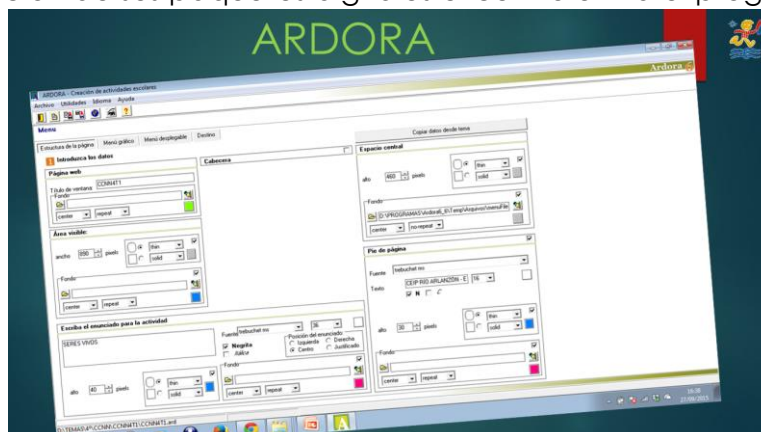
ARDORA

ARDORA - Creación de actividades escolares
Ardora
Archivo Utilidades Idioma Ayuda
Menú
Estructura de la página Menú gráfico Menú desplegable Destino
Introduzca los datos
Cabecera
Copiar datos desde tema
Página web
Título de ventana CCNN4T1
Fondo
center repeat
Área visible
ancho 890 pixels
thin
solid
Fondo
center repeat
Espacio central
alto 460 pixels
thin
solid
Fondo
D:\PROGRAMAS\Ardora8_0\Temp\Arquivos\menuFin
center no-repeat
Pie de página
Fuente trebuchet ms
Texto CEIP RIO ARLANZON - E 16
N C
alto 30 pixels
thin
solid
Fondo
center repeat
Escriba el enunciado para la actividad
SERES VIVOS
Fuente trebuchet ms 36
Negrita
Itálica
Posición del enunciado
Izquierda Derecha
Centro Justificado
Fondo
alto 40 pixels
thin
solid
center repeat
D:\TEMAS\4º\CCNN\CCNN4T1\CCNN4T1.ard